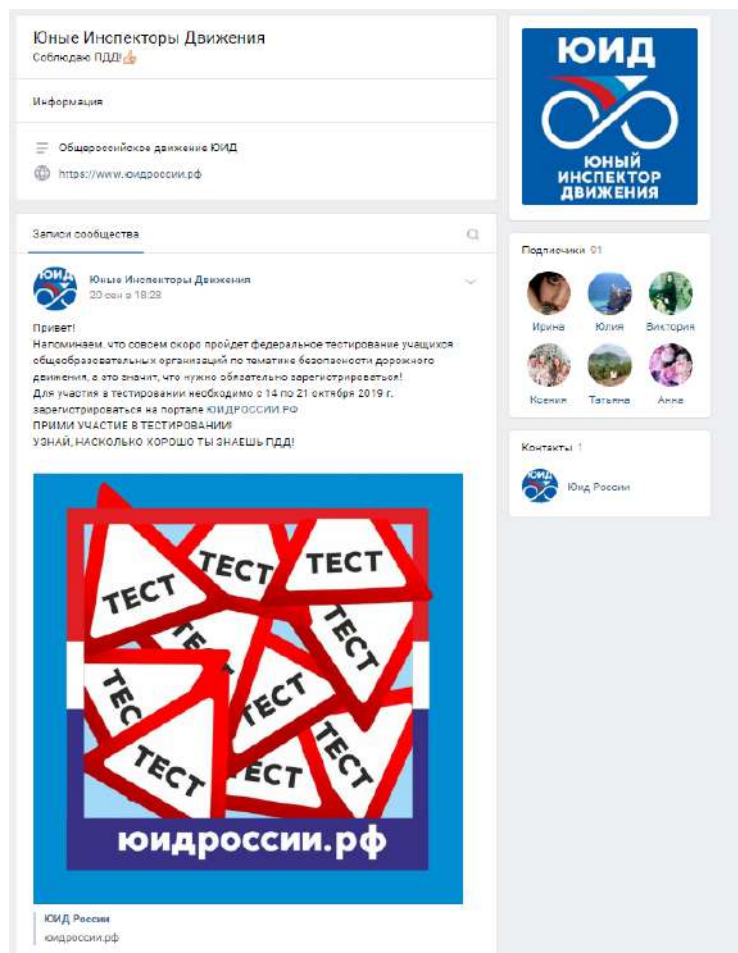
Юные Инспекторы Движения
Соблюдаю ПДД!👍

Информация

Общероссийское движение ЮИД
https://www.юидроссии.рф

ЮИД
ЮНЫЙ ИНСПЕКТОР ДВИЖЕНИЯ

Записи сообщества

Юные Инспекторы Движения
20 сен в 18:28

Привет!
Напоминаем, что совсем скоро пройдет федеральное тестирование учащихся общеобразовательных организаций по тематике безопасности дорожного движения, а это значит, что нужно обязательно зарегистрироваться!
Для участия в тестировании необходимо с 14 по 21 октября 2019 г. зарегистрироваться на портале ЮИДРОССИИ.РФ
ПРИМИ УЧАСТИЕ В ТЕСТИРОВАНИИ!
УЗНАЙ, НАСКОЛЬКО ХОРОШО ТЫ ЗНАЕШЬ ПДД!

ТЕСТ ТЕСТ ТЕСТ ТЕСТ ТЕСТ ТЕСТ ТЕСТ ТЕСТ ТЕСТ ТЕСТ ТЕСТ
юидроссии.рф

ЮИД России
юидроссии.рф

Подписчики 91
Ирина Юлия Виктория
Ксения Татьяна Анна

Контакты 1
Юид России